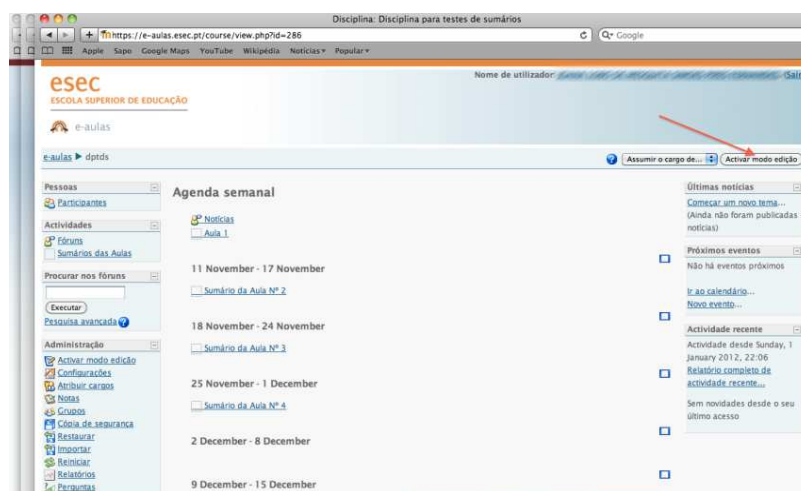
Disciplina: Disciplina para testes de sumários

https://e-aulas.esec.pt/course/view.php?id=286

Google

Apple Sapo Google Maps YouTube Wikipedia Notícias Popular

esec
ESCOLA SUPERIOR DE EDUCAÇÃO

e-aulas

Nome de utilizador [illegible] Sair

e-aulas ▶ dptds

Assumir o cargo de... Activar modo edição

Pessoas
Participantes

Actividades
Fóruns
Sumários das Aulas

Procurar nos fóruns
Executar
Pesquisa avançada

Administração
Activar modo edição
Configurações
Atribuir cargos
Notas
Grupos
Cópia de segurança
Restaurar
Importar
Reiniciar
Relatórios
Perguntas

Agenda semanal

Notícias
Aula 1

11 November - 17 November
Sumário da Aula Nº 2

18 November - 24 November
Sumário da Aula Nº 3

25 November - 1 December
Sumário da Aula Nº 4

2 December - 8 December

9 December - 15 December

Últimas notícias
Começar um novo tema...
(Ainda não foram publicadas notícias)

Próximos eventos
Não há eventos próximos

Ir ao calendário...
Novo evento...

Actividade recente
Actividade desde Sunday, 1 January 2012, 22:06
Relatório completo de actividade recente...

Sem novidades desde o seu último acesso